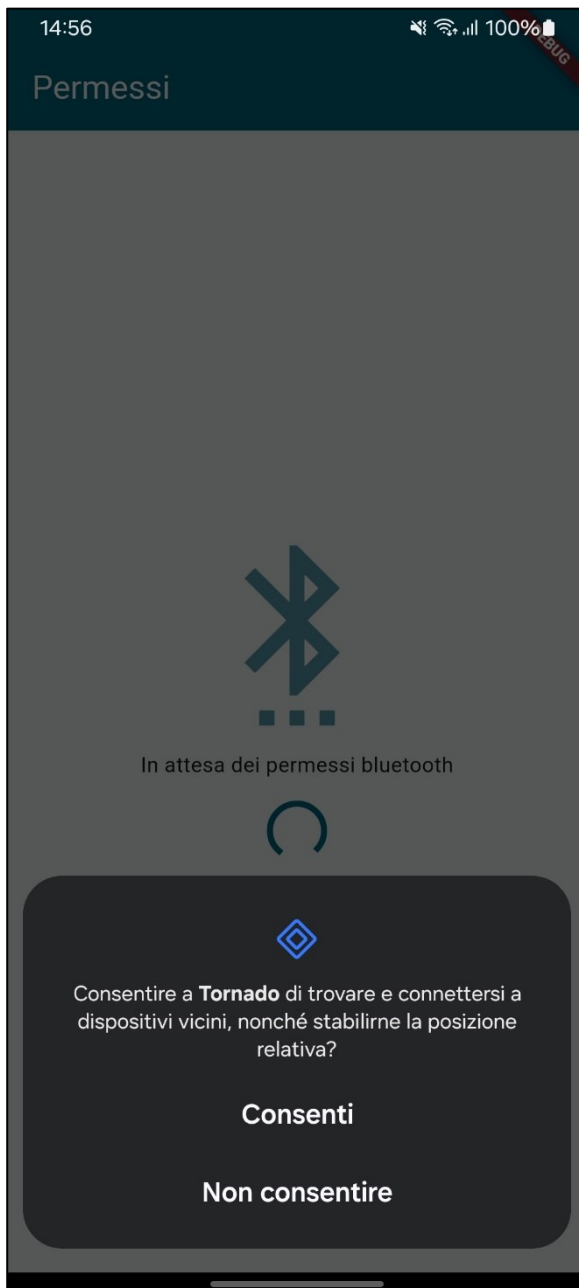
14:56

100%

DEBUG

Permessi

In attesa dei permessi bluetooth

Consentire a **Tornado** di trovare e connettersi a dispositivi vicini, nonché stabilirne la posizione relativa?

Consenti

Non consentire